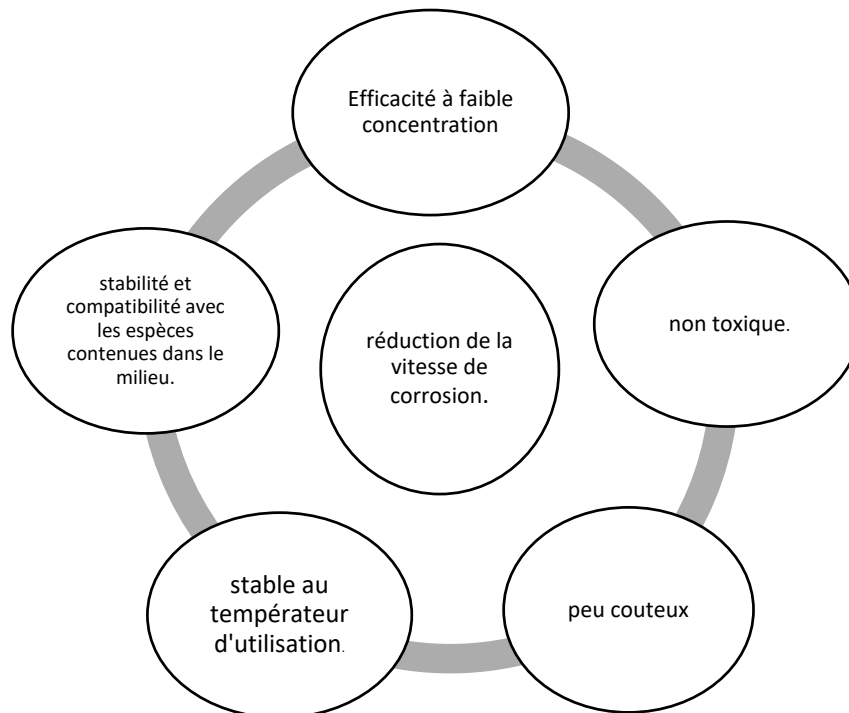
Efficacité à faible concentration

non toxique.

peu couteux

stable au températeur d'utilisation.

stabilité et compatibilité avec les espèces contenues dans le milieu.

réduction de la vitesse de corrosion.